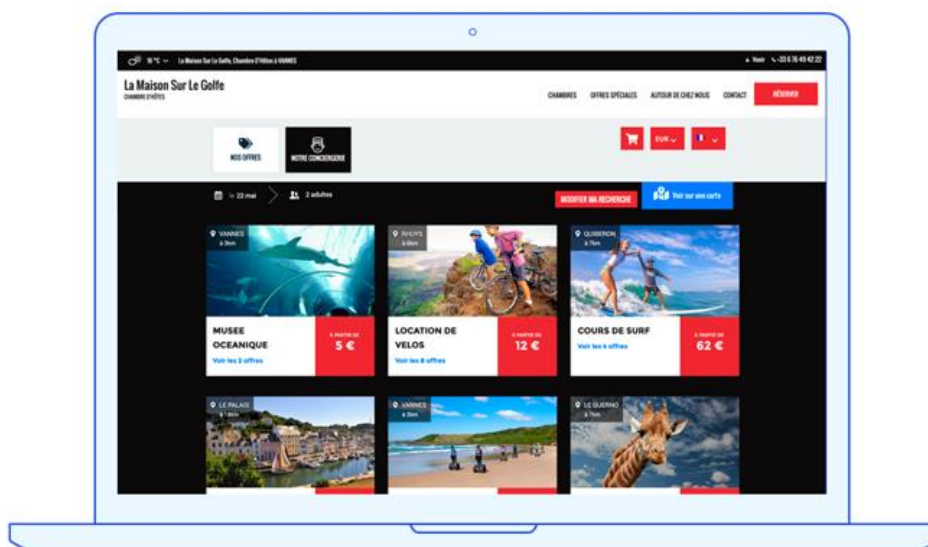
16 °C La Maison Sur Le Golfe, Chambre D'Hôtes à VANNES

Venir +33 6 76 49 42 22

La Maison Sur Le Golfe
CHAMBRE D'HÔTES

CHAMBRES OFFRES SPÉCIALES AUTOUR DE CHEZ NOUS CONTACT RÉSERVER

NOS OFFRES NOTRE CONCIERGERIE

EUR

Le 22 mai 2 adultes

MODIFIER MA RECHERCHE Voir sur une carte

VANNES à 3km
MUSEE OCEANIQUE
Voir les 2 offres
À PARTIR DE 5 €

RHUYS à 8km
LOCATION DE VELOS
Voir les 8 offres
À PARTIR DE 12 €

QUIBERON à 7km
COURS DE SURF
Voir les 4 offres
À PARTIR DE 62 €

LE PALAIS à 14km

VANNES à 2km

LE GUERNO à 7km